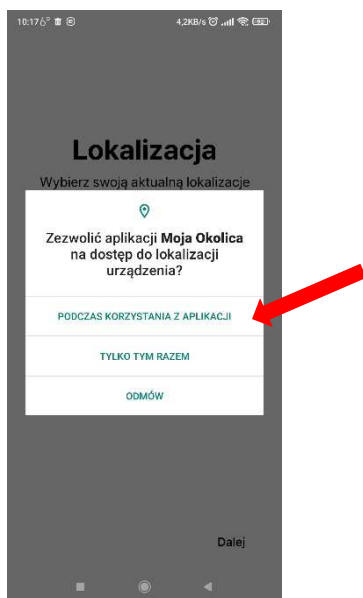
10:17 6° 4,2KB/s

Lokalizacja

Wybierz swoją aktualną lokalizacje

Zezwolić aplikacji **Moja Okolica** na dostęp do lokalizacji urządzenia?

PODCZAS KORZYSTANIA Z APLIKACJI

TYLKO TYM RAZEM

ODMÓW

Dalej